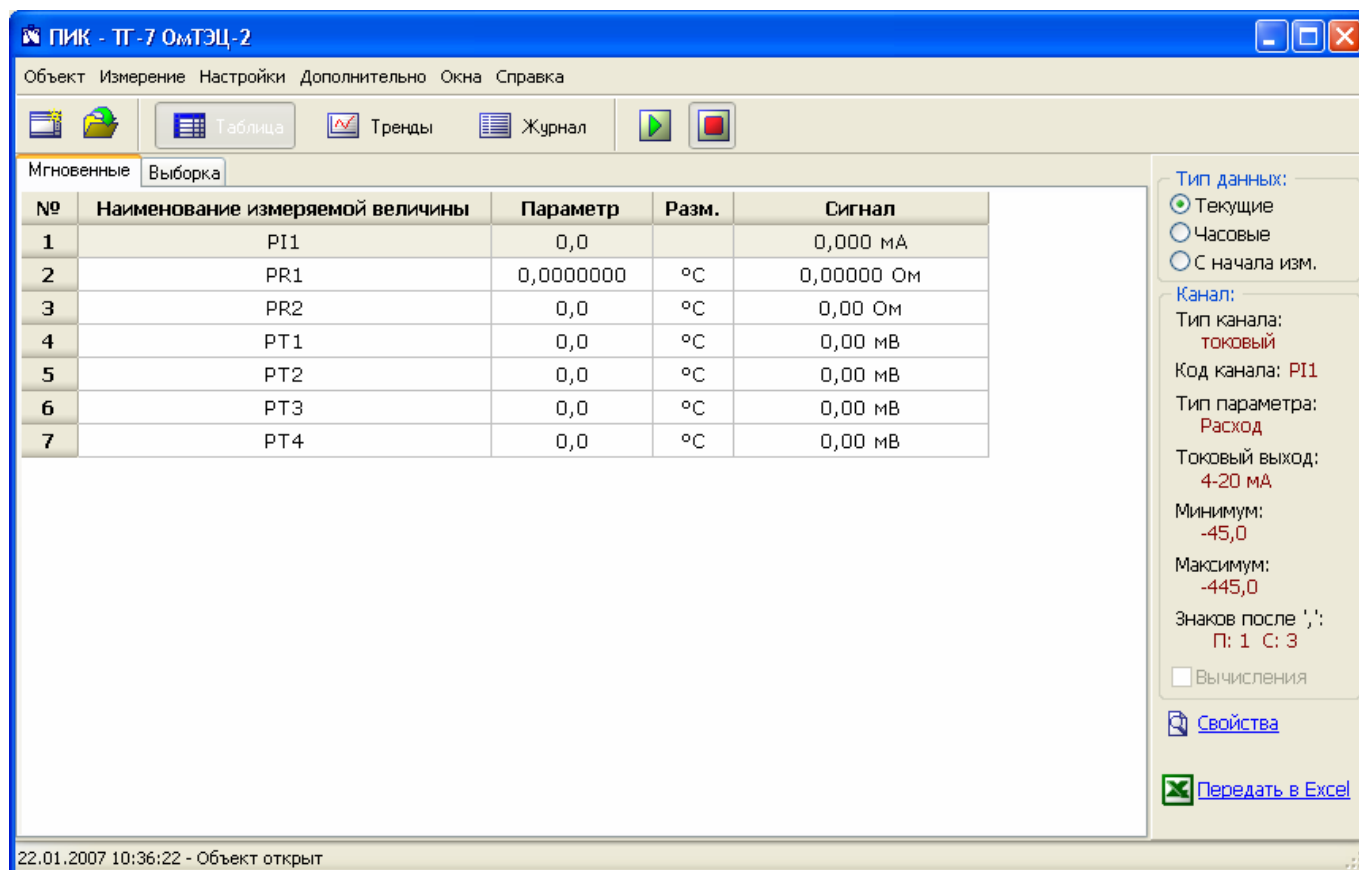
ПИК - ТГ-7 ОмТЭЦ-2

Объект Измерение Настройки Дополнительно Окна Справка

Таблица Тренды Журнал

Мгновенные Выборка

| № | Наименование измеряемой величины | Параметр | Разм. | Сигнал |
|---|---|---|---|---|
| 1 | PI1 | 0,0 | | 0,000 мА |
| 2 | PR1 | 0,0000000 | °C | 0,00000 Ом |
| 3 | PR2 | 0,0 | °C | 0,00 Ом |
| 4 | PT1 | 0,0 | °C | 0,00 мВ |
| 5 | PT2 | 0,0 | °C | 0,00 мВ |
| 6 | PT3 | 0,0 | °C | 0,00 мВ |
| 7 | PT4 | 0,0 | °C | 0,00 мВ |

Тип данных:
Текущие
Часовые
С начала изм.

Канал:
Тип канала:
токовый
Код канала: PI1
Тип параметра:
Расход
Токовый выход:
4-20 мА
Минимум:
-45,0
Максимум:
-445,0
Знаков после ',':
П: 1 С: 3
Вычисления

Свойства

Передать в Excel

22.01.2007 10:36:22 - Объект открыт